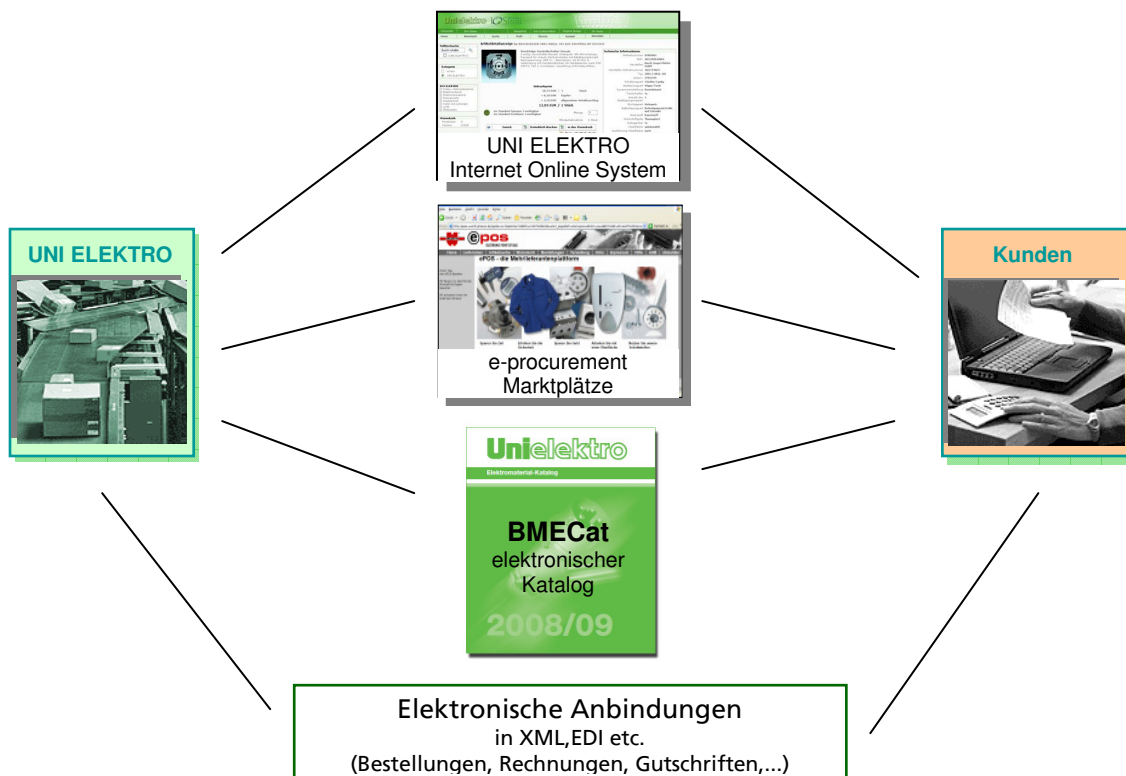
UNI ELEKTRO
Internet Online System

e-procurement
Marktplätze

UNI ELEKTRO

Kunden

Unielektro
Elektromaterial-Katalog
BMECat
elektronischer
Katalog
2008/09

Elektronische Anbindungen
in XML,EDI etc.
(Bestellungen, Rechnungen, Gutschriften,...)